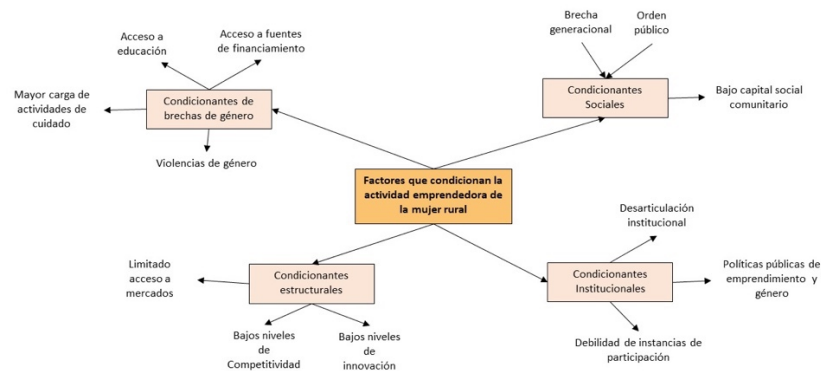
Factores que condicionan la actividad emprendedora de la mujer rural

Condicionantes de brechas de género

Acceso a educación

Acceso a fuentes de financiamiento

Mayor carga de actividades de cuidado

Violencias de género

Condicionantes Sociales

Brecha generacional

Orden público

Bajo capital social comunitario

Condicionantes estructurales

Limitado acceso a mercados

Bajos niveles de Competitividad

Bajos niveles de innovación

Condicionantes Institucionales

Desarticulación institucional

Políticas públicas de emprendimiento y género

Debilidad de instancias de participación